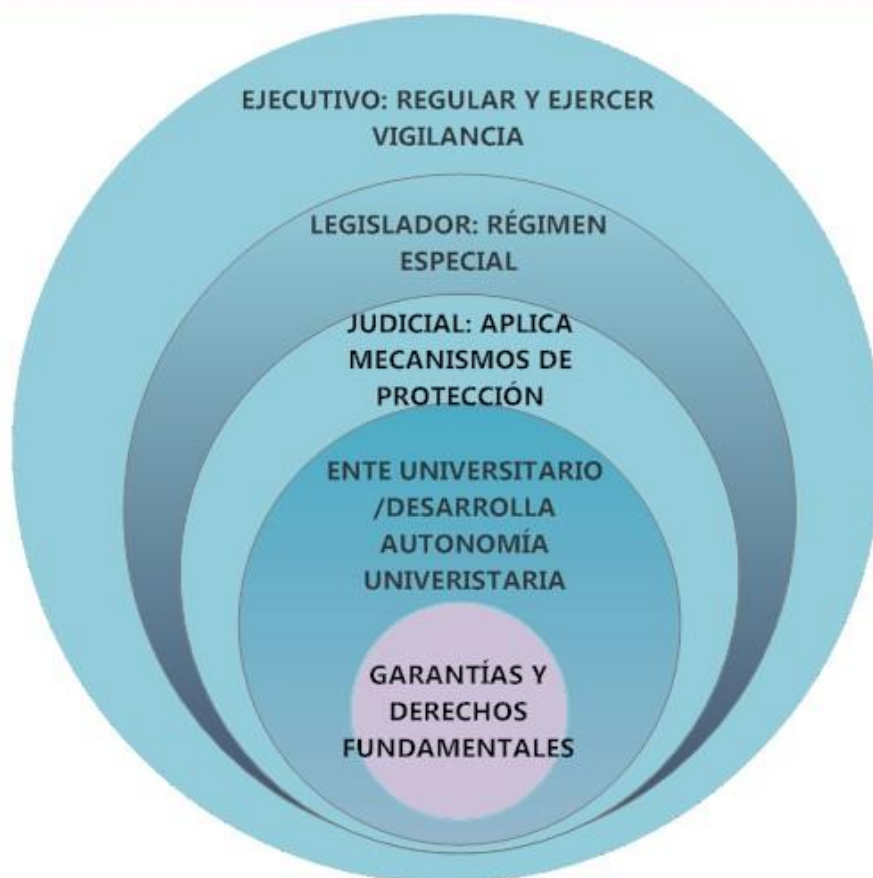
EJECUTIVO: REGULAR Y EJERCER VIGILANCIA

LEGISLADOR: RÉGIMEN ESPECIAL

JUDICIAL: APLICA MECANISMOS DE PROTECCIÓN

ENTE UNIVERSITARIO /DESARROLLA AUTONOMÍA UNIVERISTARIA

GARANTÍAS Y DERECHOS FUNDAMENTALES